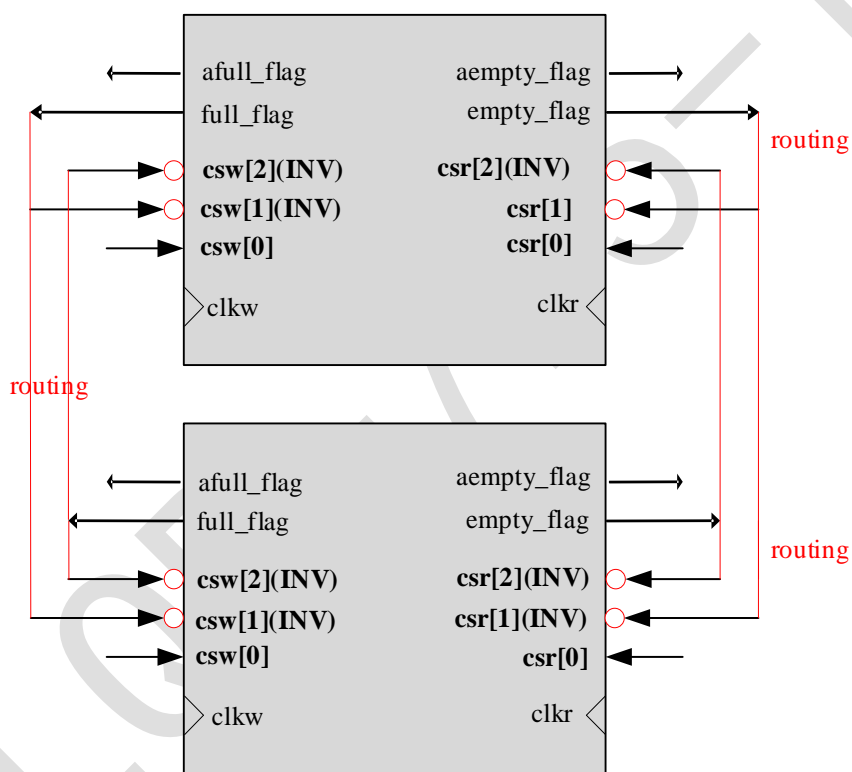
afull_flag
full_flag
csw[2](INV)
csw[1](INV)
csw[0]
clkw

aempty_flag
empty_flag
csr[2](INV)
csr[1]
csr[0]
clkr

routing

routing

afull_flag
full_flag
csw[2](INV)
csw[1](INV)
csw[0]
clkw

aempty_flag
empty_flag
csr[2](INV)
csr[1](INV)
csr[0]
clkr

routing